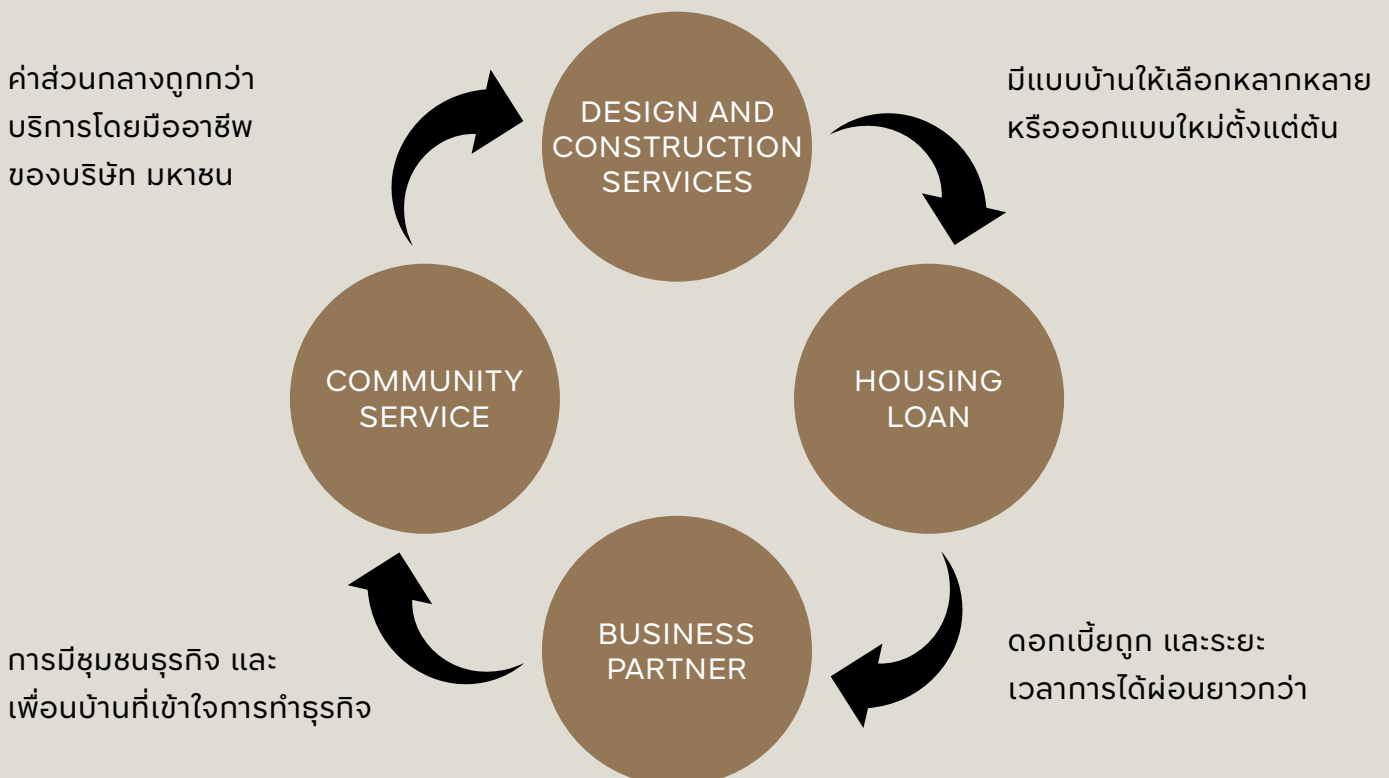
ค่าส่วนกลางถูกกว่า บริการโดยมืออาชีพ ของบริษัท มหาชน

DESIGN AND CONSTRUCTION SERVICES

มีแบบบ้านให้เลือกหลากหลาย หรือออกแบบใหม่ตั้งแต่ต้น

COMMUNITY SERVICE

HOUSING LOAN

BUSINESS PARTNER

การมีชุมชนธุรกิจ และ เพื่อนบ้านที่เข้าใจการทำธุรกิจ

ดอกเบี้ยถูก และระยะ เวลาการได้ผ่อนยาวกว่า